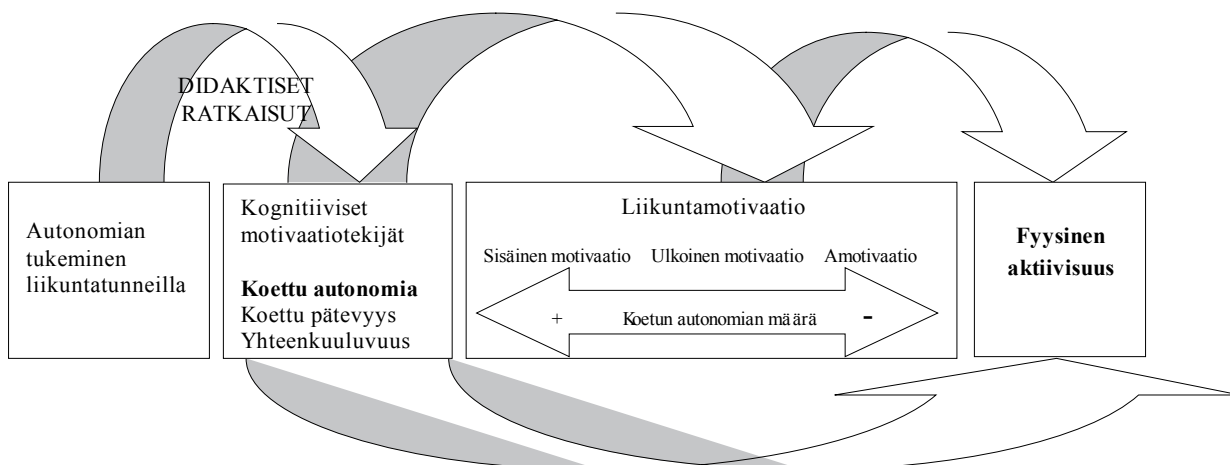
DIDAKTISET RATKAISUT

Autonomian tukeminen liikuntatunneilla

Kognitiiviset motivaatiotekijät

**Koettu autonomia**
Koettu pätevyys
Yhteenkuuluvuus

Liikuntamotivaatio

Sisäinen motivaatio Ulkoinen motivaatio Amotivaatio

+ Koetun autonomian määrä -

**Fyysinen aktiivisuus**